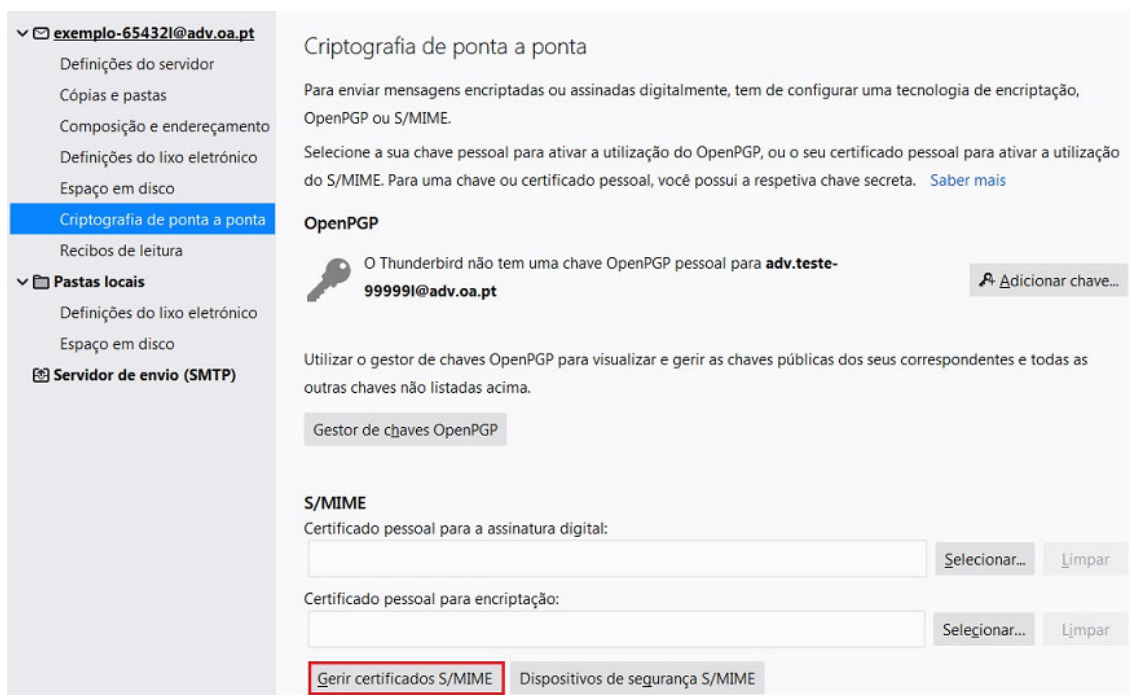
exemplo-65432l@adv.oa.pt
Definições do servidor
Cópias e pastas
Composição e endereçamento
Definições do lixo eletrónico
Espaço em disco
Criptografia de ponta a ponta
Recibos de leitura
Pastas locais
Definições do lixo eletrónico
Espaço em disco
Servidor de envio (SMTP)

Criptografia de ponta a ponta

Para enviar mensagens encriptadas ou assinadas digitalmente, tem de configurar uma tecnologia de encriptação, OpenPGP ou S/MIME.

Selecione a sua chave pessoal para ativar a utilização do OpenPGP, ou o seu certificado pessoal para ativar a utilização do S/MIME. Para uma chave ou certificado pessoal, você possui a respetiva chave secreta. Saber mais

OpenPGP

O Thunderbird não tem uma chave OpenPGP pessoal para adv.teste-99999l@adv.oa.pt

Adicionar chave...

Utilizar o gestor de chaves OpenPGP para visualizar e gerir as chaves públicas dos seus correspondentes e todas as outras chaves não listadas acima.

Gestor de chaves OpenPGP

S/MIME
Certificado pessoal para a assinatura digital:
Selecionar... Limpar
Certificado pessoal para encriptação:
Selecionar... Limpar
Gerir certificados S/MIME Dispositivos de segurança S/MIME